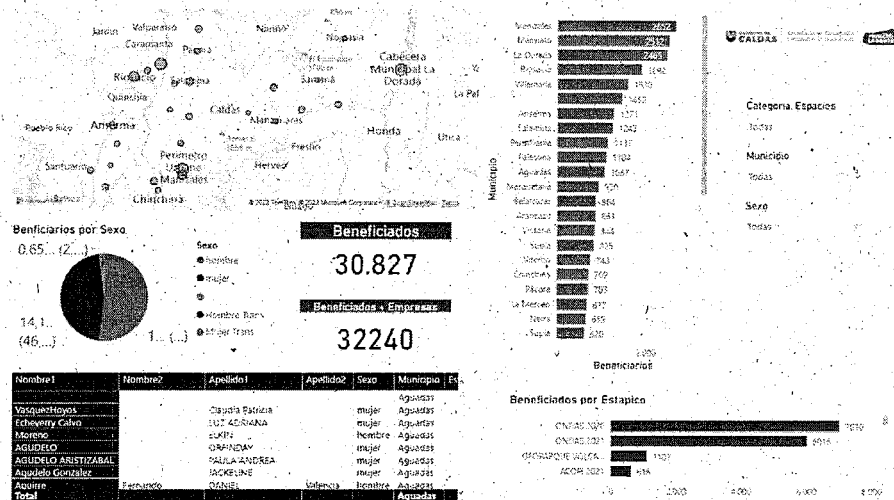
Jardín Valparaíso Nariño
Caramanta Pácora Norcasia
Riosucio Salamina Cabecera Municipal La Dorada
Quinchía Samaná La Pal
Pueblo Rico Anserma Caldas Manzanares
Honda Utica
Santuario Perímetro Urbano Manizales Fresno Herveo
Chinchiná
© 2022 TomTom, © 2022 Microsoft Corporation, © OpenStreetMap Terms

Benficiarios por Sexo
0,65... (2...)
1
14,1... (46...)
1... (...)

Sexo
hombre
mujer
hombre Trans
Mujer Trans

Beneficiados
30.827

Beneficiados + Empresas
32240

| Nombre1 | Nombre2 | Apellido1 | Apellido2 | Sexo | Municipio | Es |
|---|---|---|---|---|---|---|
| | | | | | Aguadas | |
| VasquezHoyos | | Claudia Patricia | | mujer | Aguadas | |
| Echeverry Calvo | | LUZ ADRIANA | | mujer | Aguadas | |
| Moreno | | ELKIN | | hombre | Aguadas | |
| AGUDELO | | ORFINDAY | | mujer | Aguadas | |
| AGUDELO ARISTIZABAL | | PAULA ANDREA | | mujer | Aguadas | |
| Agudelo Gonzalez | | JACKELINE | | mujer | Aguadas | |
| Aguirre | Fernando | DANIEL | Valencia | hombre | Aguadas | |
| Total | | | | | Aguadas | |

Municipio
Manizales 3652
Marmato 2132
La Dorada 2463
Riosucio 1992
Villamaría 1510
1453
Anserma 1271
Salamina 1242
Pensilvania 1137
Palestina 1102
Aguadas 1067
Manzanares 920
Belalcázar 884
Aranzazu 881
Victoria 845
Supía 835
Filadelfia 743
Chinchiná 709
Pácora 703
La Merced 677
Neira 655
Supía 620
2000
Beneficiarios

CALDAS

Categoria Espacios
Todas

Municipio
Todas

Sexo
Todas

Beneficiados por Estapico
CNEAS 2020 7630
CNEAS 2021 6916
GEOGRAPHIC VALLEA 1107
ACOPI 2021 656
0 2.000 4.000 6.000 8.000